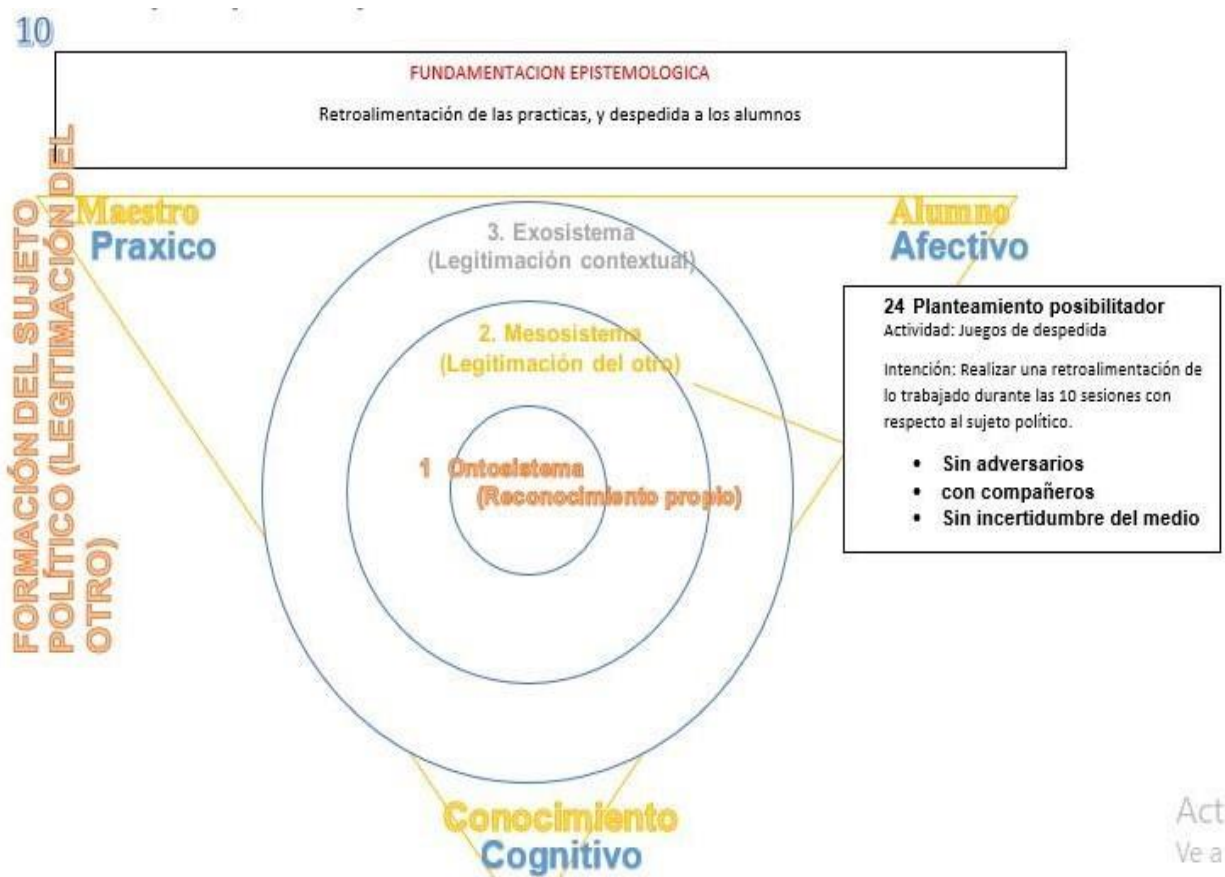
10

FUNDAMENTACION EPISTEMOLOGICA

Retroalimentación de las practicas, y despedida a los alumnos

FORMACIÓN DEL SUJETO POLÍTICO (LEGITIMACIÓN DEL OTRO)

Maestro
Praxico

Alumno
Afectivo

3. Exosistema
(Legitimación contextual)

2. Mesosistema
(Legitimación del otro)

1 Ontosistema
(Reconocimiento propio)

24 Planteamiento posibilitador
Actividad: Juegos de despedida

Intención: Realizar una retroalimentación de lo trabajado durante las 10 sesiones con respecto al sujeto político.

• Sin adversarios
• con compañeros
• Sin incertidumbre del medio

Conocimiento
Cognitivo

Act
Ve a